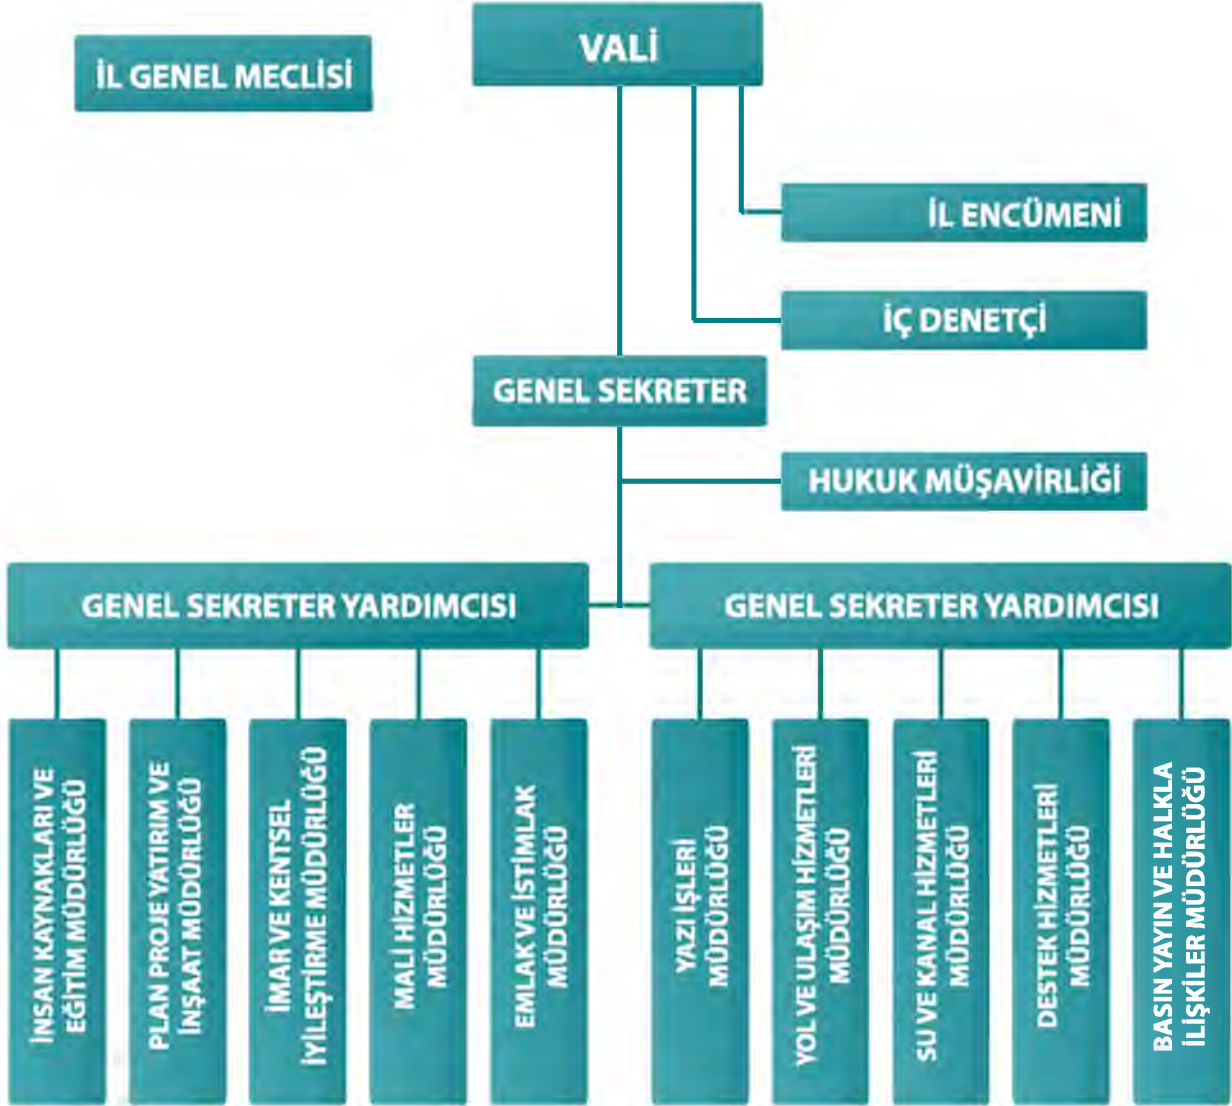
İL GENEL MECLİSİ

VALİ

İL ENCÜMENİ

İÇ DENETÇİ

GENEL SEKRETER

HUKUK MÜŞAVİRLİĞİ

GENEL SEKRETER YARDIMCISI

GENEL SEKRETER YARDIMCISI

İNSAN KAYNAKLARI VE EĞİTİM MÜDÜRLÜĞÜ

PLAN PROJE YATIRIM VE İNŞAAT MÜDÜRLÜĞÜ

İMAR VE KENTSEL İYİLEŞTİRME MÜDÜRLÜĞÜ

MALİ HİZMETLER MÜDÜRLÜĞÜ

EMLAK VE İSTİMLAK MÜDÜRLÜĞÜ

YAZI İŞLERİ MÜDÜRLÜĞÜ

YOL VE ULAŞIM HİZMETLERİ MÜDÜRLÜĞÜ

SU VE KANAL HİZMETLERİ MÜDÜRLÜĞÜ

DESTEK HİZMETLERİ MÜDÜRLÜĞÜ

BASIN YAYIN VE HALKLA İLİŞKİLER MÜDÜRLÜĞÜ